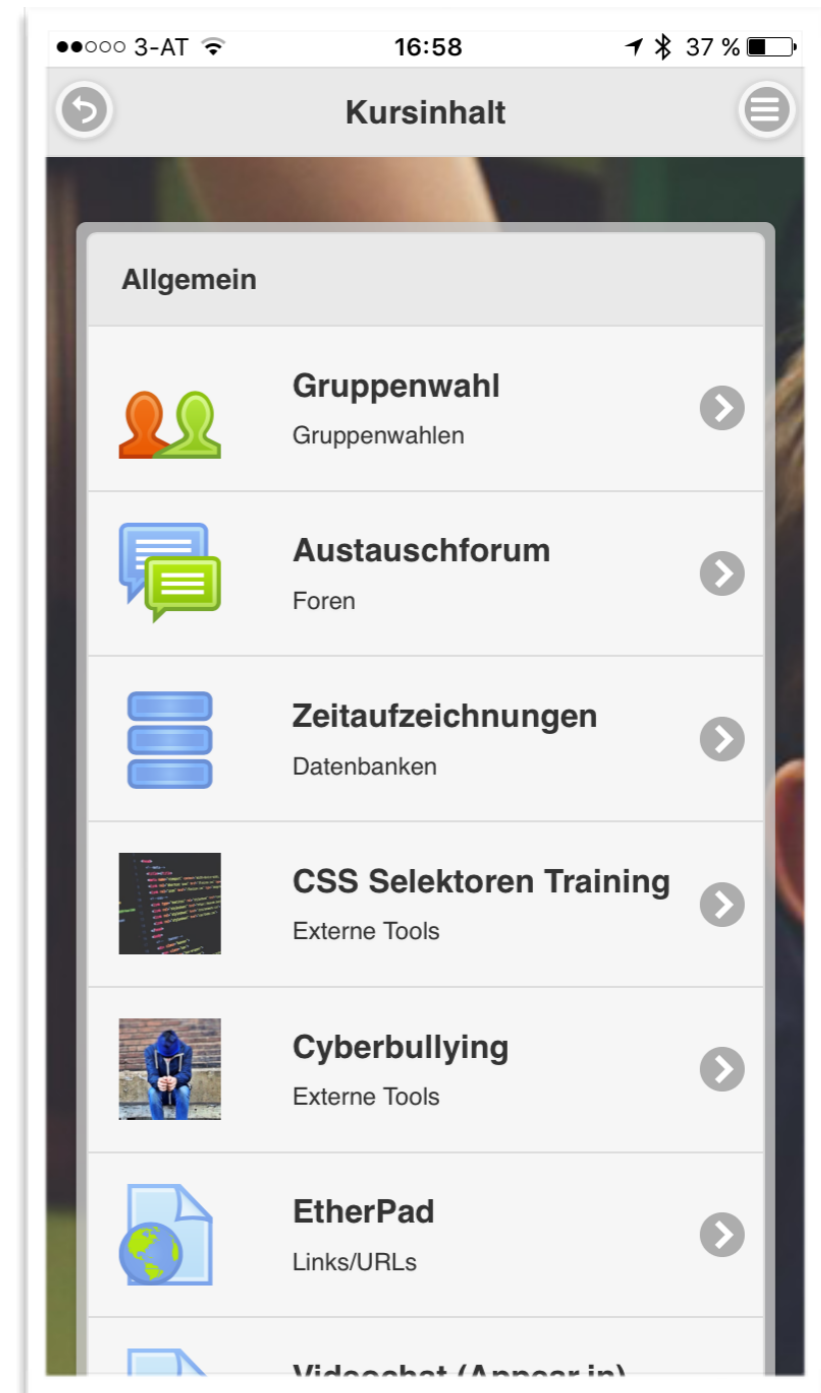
●●○○○ 3-AT 16:58 37 %

Kursinhalt

Allgemein

Gruppenwahl
Gruppenwahlen

Austauschforum
Foren

Zeitaufzeichnungen
Datenbanken

CSS Selektoren Training
Externe Tools

Cyberbullying
Externe Tools

EtherPad
Links/URLs

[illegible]